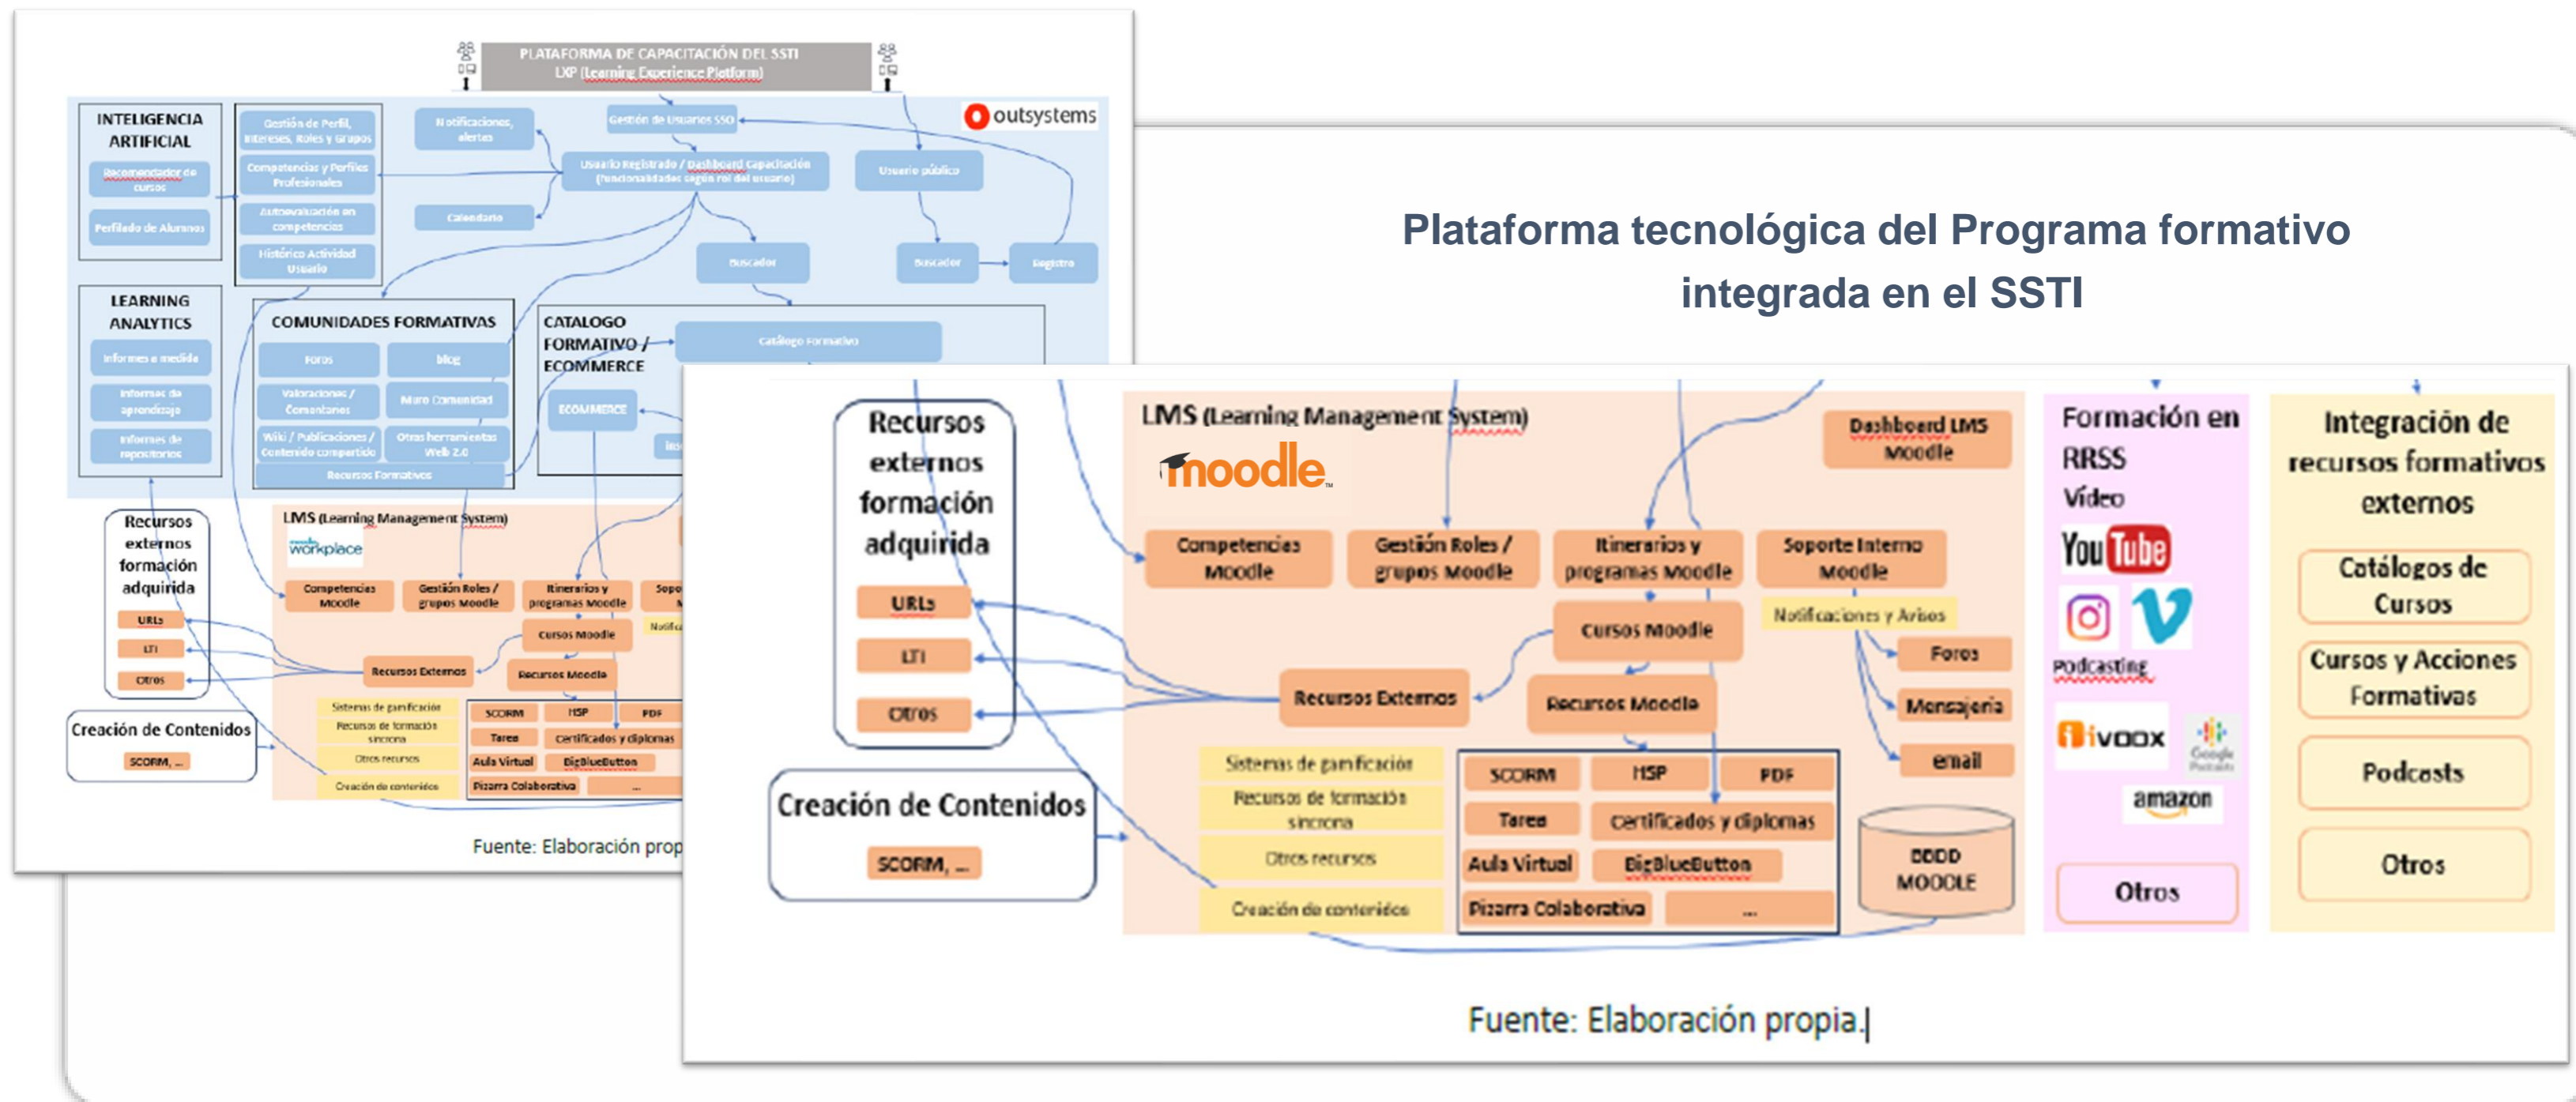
PLATAFORMA DE CAPACITACIÓN DEL SSTI
LXP (Learning Experience Platform)

outsystems

INTELIGENCIA ARTIFICIAL
Recomendador de cursos
Perfilado de Alumnos

Gestión de Perfil, Intereses, Roles y Grupos
Competencias y Perfiles Profesionales
Autoevaluación en competencias
Histórico Actividad Usuario

Notificaciones, alertas
Calendario
Gestión de Usuarios SSO
Usuario Registrado / Dashboard Capacitación (funcionalidades según rol del usuario)
Usuario público
Buscador
Buscador
Registro

LEARNING ANALYTICS
Informes a medida
Informes de aprendizaje
Informes de repositorios

COMUNIDADES FORMATIVAS
Foros
Blog
Valoraciones / Comentarios
Muro Comunidad
Wiki / Publicaciones / Contenido compartido
Otras herramientas Web 2.0
Recursos Formativos

CATALOGO FORMATIVO / ECOMMERCE
Catálogo Formativo
ECOMMERCE

Recursos externos formación adquirida
URLs
LTI
Otros

Creación de Contenidos
SCORM, ...

LMS (Learning Management System)
workplace
Competencias Moodle
Gestión Roles / grupos Moodle
Itinerarios y programas Moodle
Cursos Moodle
Recursos Externos
Recursos Moodle
Sistemas de gamificación
Recursos de formación síncrona
Otros recursos
Creación de contenidos
SCORM
H5P
PDF
Tarea
Certificados y diplomas
Aula Virtual
BigBlueButton
Pizarra Colaborativa
...

Fuente: Elaboración prop

Plataforma tecnológica del Programa formativo integrada en el SSTI

Recursos externos formación adquirida
URLs
LTI
Otros

Creación de Contenidos
SCORM, ...

LMS (Learning Management System)
moodle
Dashboard LMS Moodle
Competencias Moodle
Gestión Roles / grupos Moodle
Itinerarios y programas Moodle
Soporte Interno Moodle
Notificaciones y Avisos
Cursos Moodle
Recursos Externos
Recursos Moodle
Foros
Mensajería
email
Sistemas de gamificación
Recursos de formación síncrona
Otros recursos
Creación de contenidos
SCORM
H5P
PDF
Tarea
Certificados y diplomas
Aula Virtual
BigBlueButton
Pizarra Colaborativa
...
BBDD MOODLE

Formación en RRSS
Vídeo
YouTube
Podcasting
ivoox
Google Podcasts
amazon
Otros

Integración de recursos formativos externos
Catálogos de Cursos
Cursos y Acciones Formativas
Podcasts
Otros

Fuente: Elaboración propia.